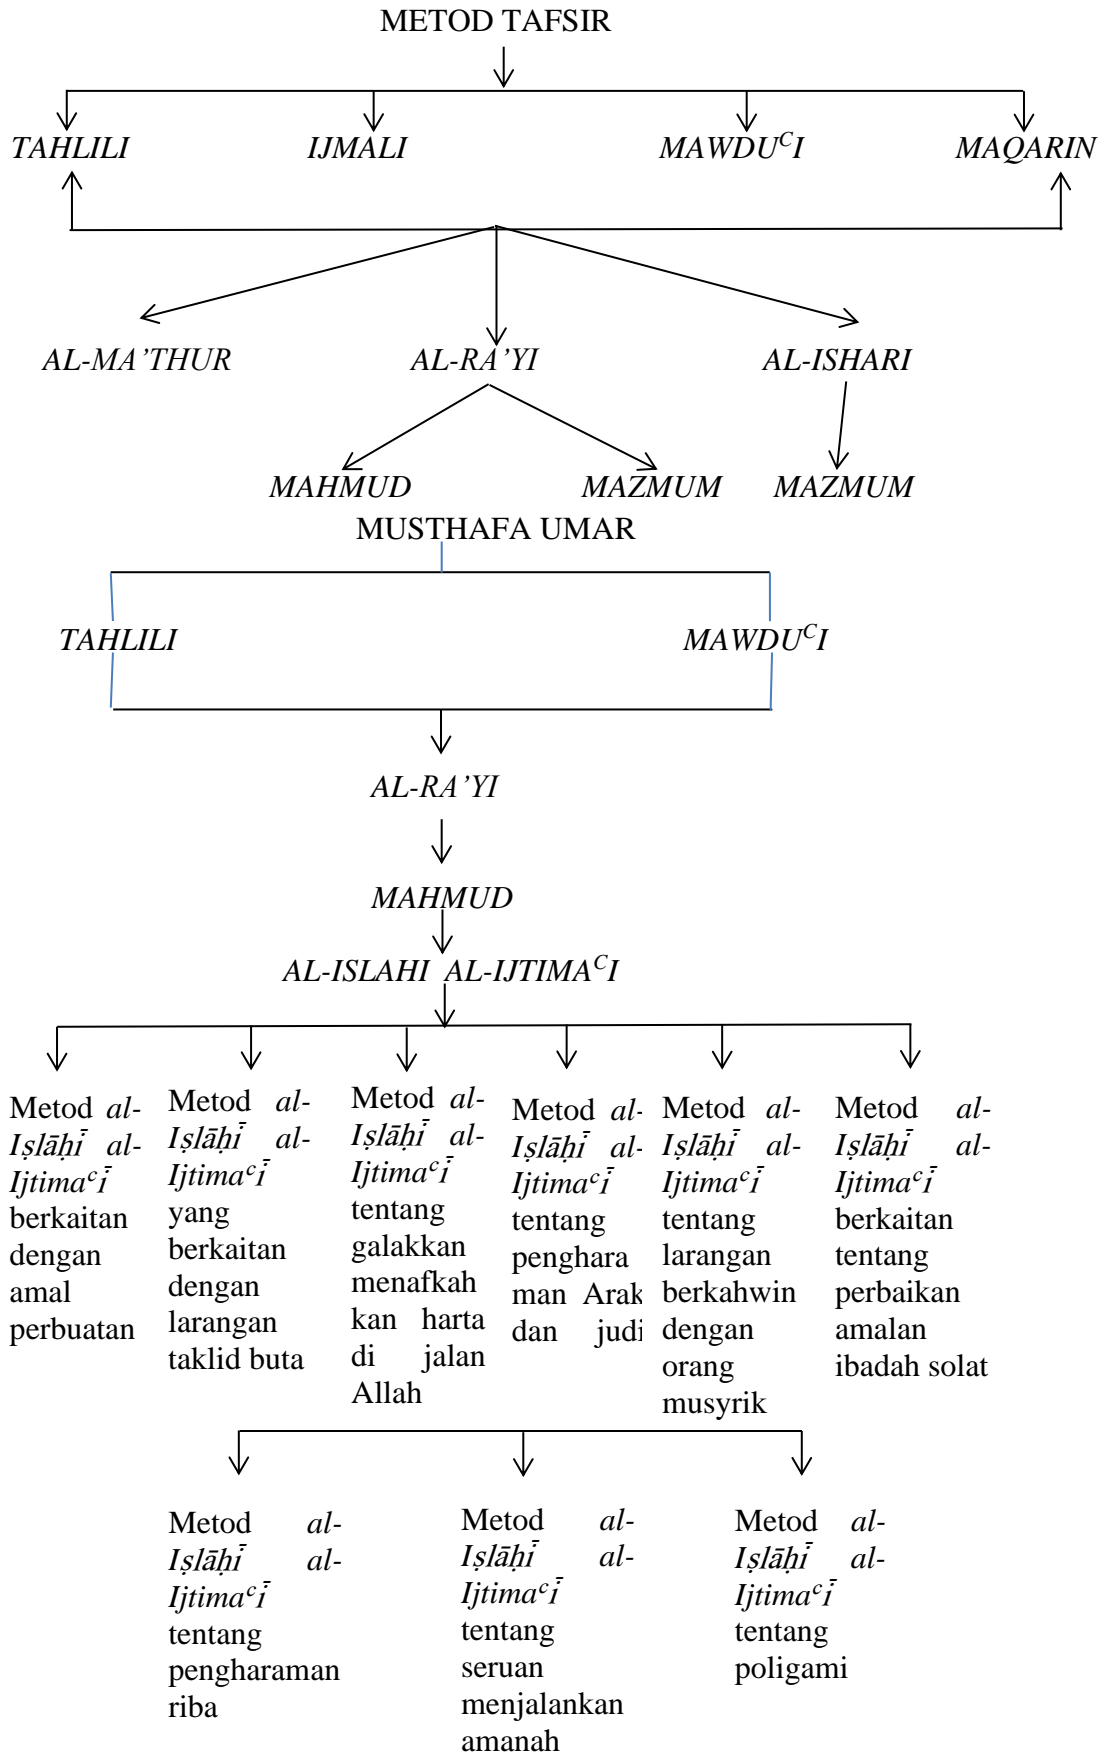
METOD TAFSIR

TAHLILI IJMALI MAWDU$^C$I MAQARIN

AL-MA'THUR AL-RA'YI AL-ISHARI

MAHMUD MAZMUM MAZMUM

MUSTHAFA UMAR

TAHLILI MAWDU$^C$I

AL-RA'YI

MAHMUD

AL-ISLAHI AL-IJTIMA$^C$I

Metod al-Iṣlāḥī al-Ijtimaᶜī berkaitan dengan amal perbuatan

Metod al-Iṣlāḥī al-Ijtimaᶜī yang berkaitan dengan larangan taklid buta

Metod al-Iṣlāḥī al-Ijtimaᶜī tentang galakkan menafkahkan harta di jalan Allah

Metod al-Iṣlāḥī al-Ijtimaᶜī tentang pengharaman Arak dan judi

Metod al-Iṣlāḥī al-Ijtimaᶜī tentang larangan berkahwin dengan orang musyrik

Metod al-Iṣlāḥī al-Ijtimaᶜī berkaitan tentang perbaikan amalan ibadah solat

Metod al-Iṣlāḥī al-Ijtimaᶜī tentang pengharaman riba

Metod al-Iṣlāḥī al-Ijtimaᶜī tentang seruan menjalankan amanah

Metod al-Iṣlāḥī al-Ijtimaᶜī tentang poligami